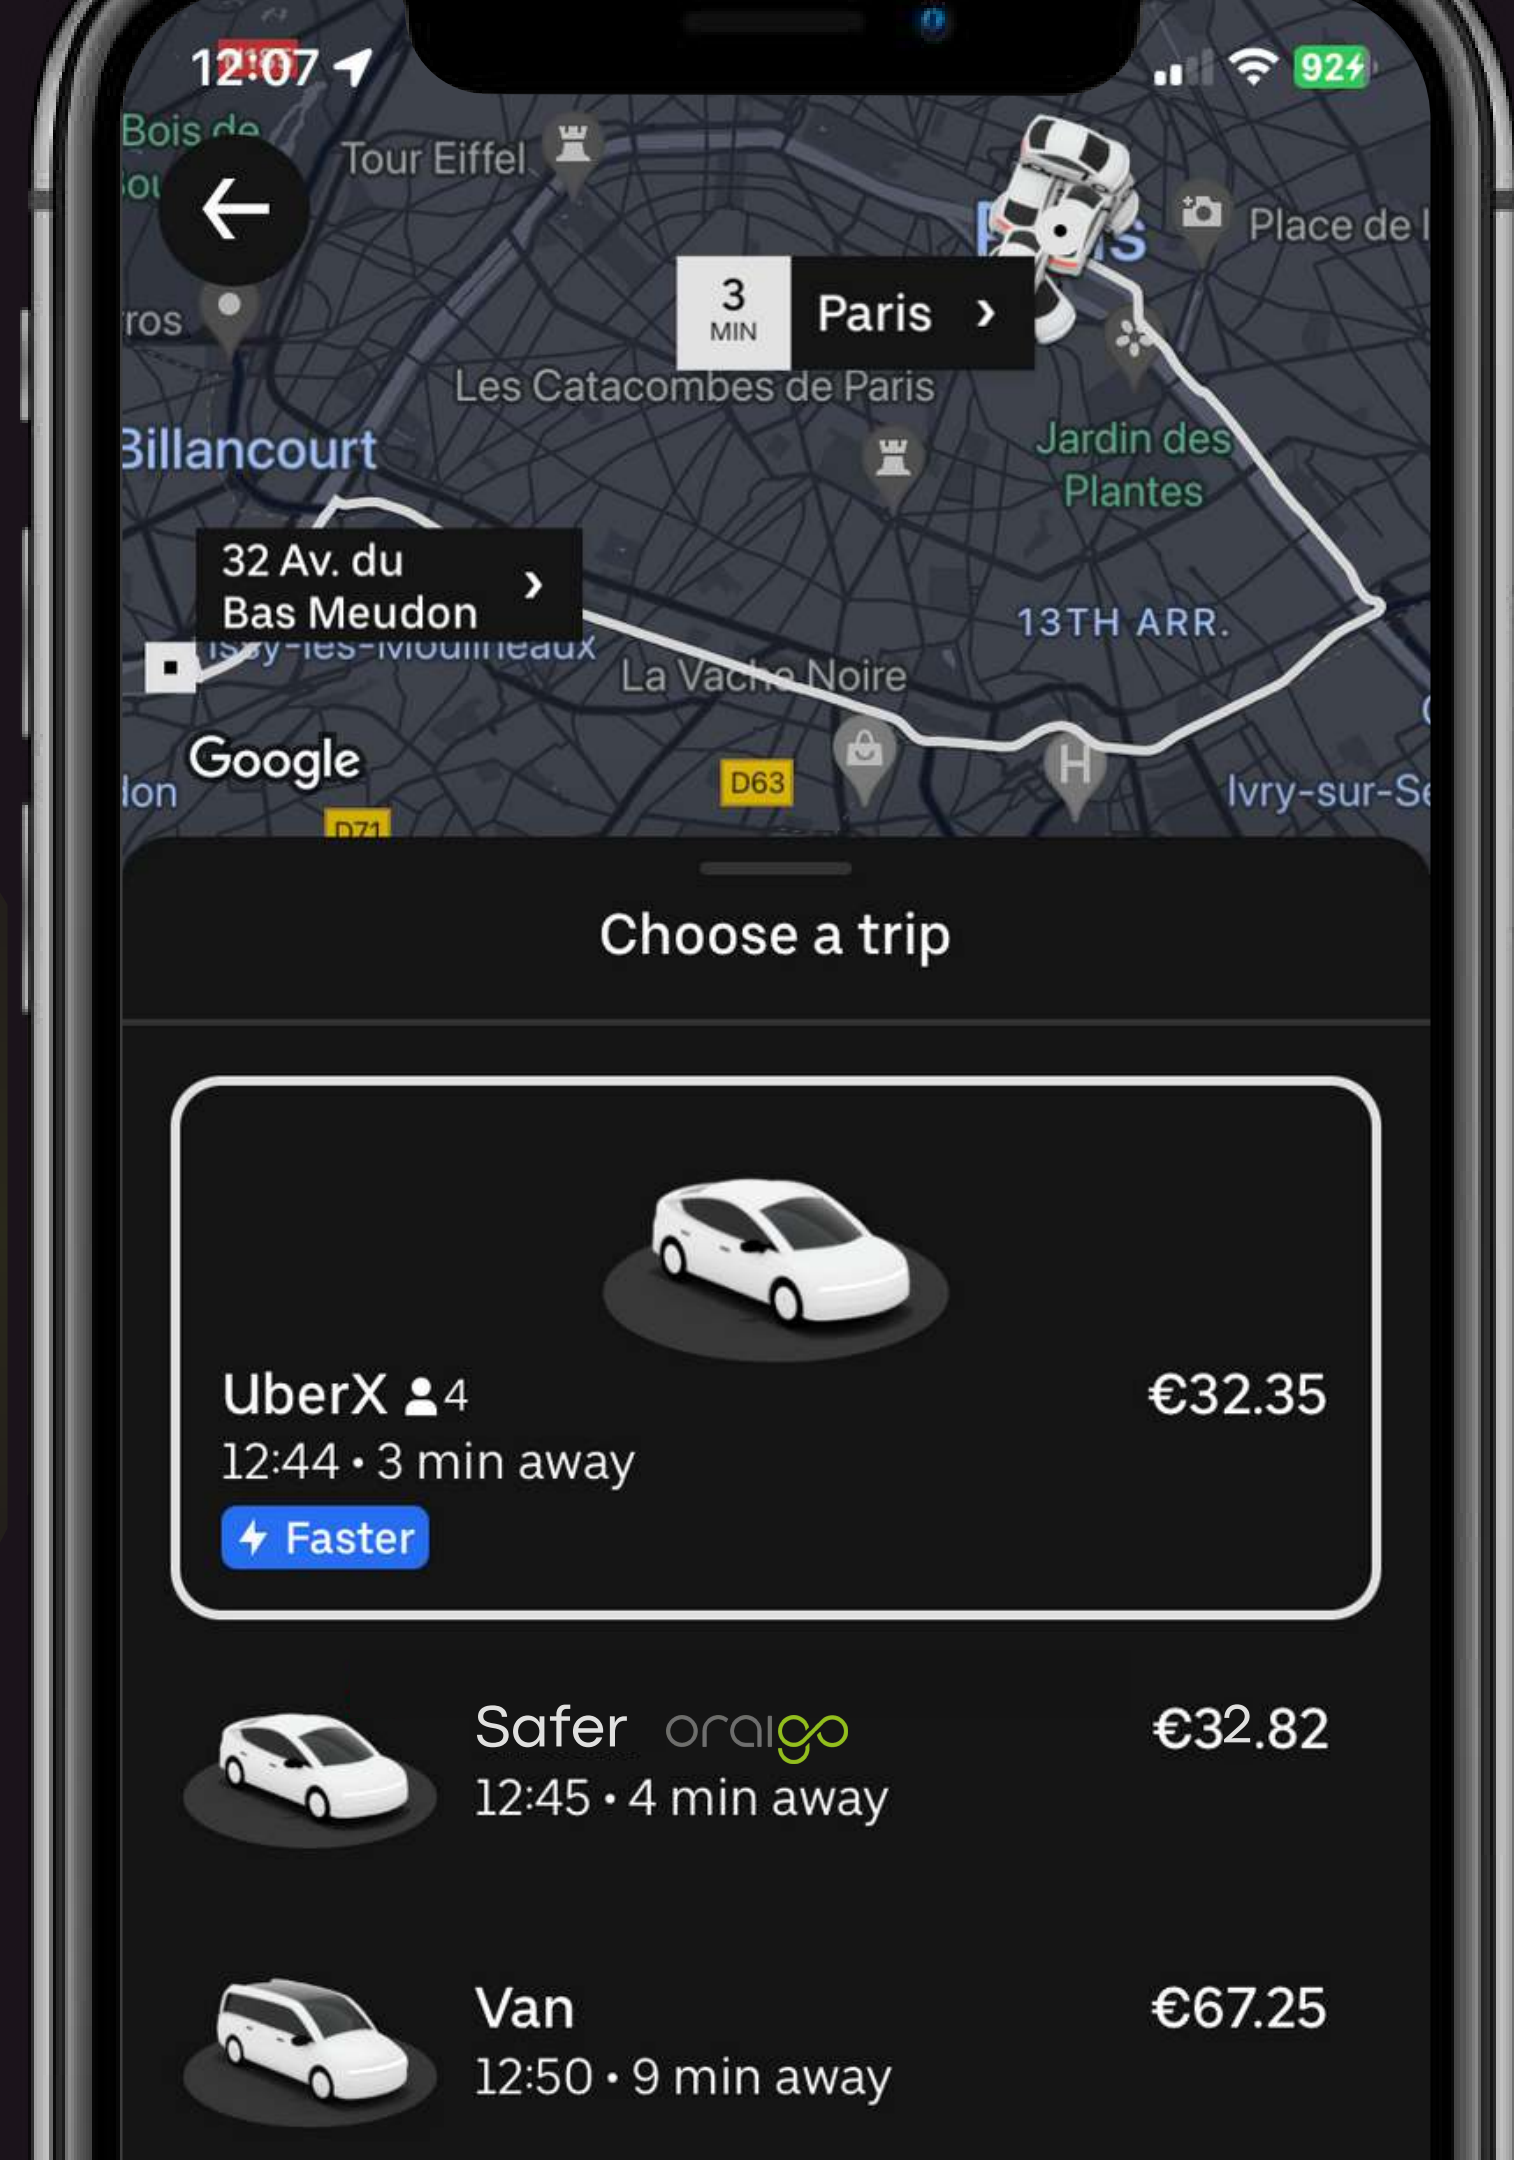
12:07

92

Bois de Bou

Tour Eiffel

Place de l

3 MIN

Paris ›

ros

Les Catacombes de Paris

Billancourt

Jardin des Plantes

32 Av. du Bas Meudon ›

Issy-les-Moulineaux

13TH ARR.

La Vache Noire

Google

lon

D63

D71

Ivry-sur-Se

Choose a trip

UberX 4

12:44 • 3 min away

Faster

€32.35

Safer oraigo

12:45 • 4 min away

€32.82

Van

12:50 • 9 min away

€67.25